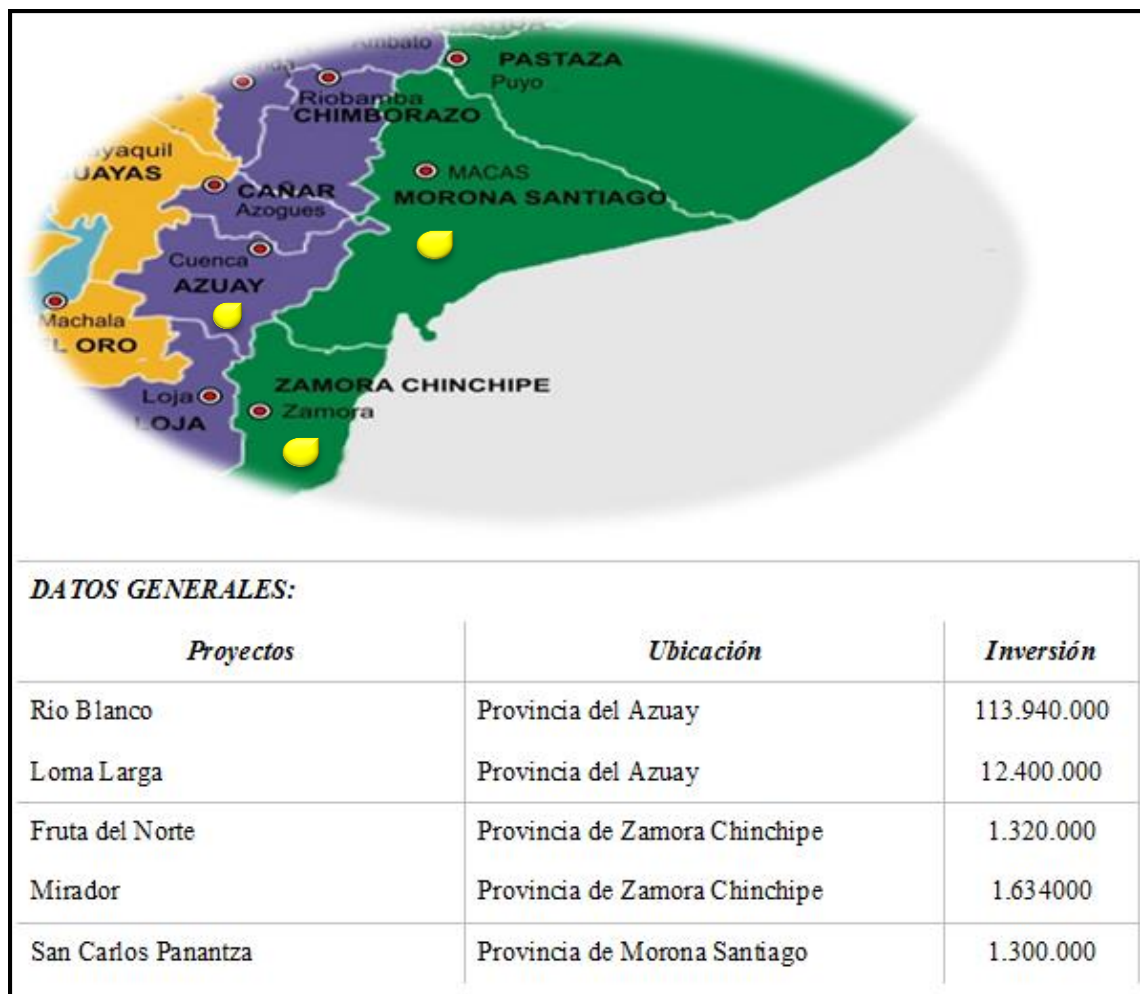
Ambato
PASTAZA
Puyo
Riobamba
CHIMBORAZO
uayaquil
UAYAS
MACAS
MORONA SANTIAGO
CAÑAR
Azogues
Cuenca
AZUAY
Machala
L ORO
ZAMORA CHINCHIPE
Loja
Zamora
LOJA

DATOS GENERALES:

| Proyectos | Ubicación | Inversión |
|---|---|---|
| Rio Blanco | Provincia del Azuay | 113.940.000 |
| Loma Larga | Provincia del Azuay | 12.400.000 |
| Fruta del Norte | Provincia de Zamora Chinchipe | 1.320.000 |
| Mirador | Provincia de Zamora Chinchipe | 1.634000 |
| San Carlos Panantza | Provincia de Morona Santiago | 1.300.000 |